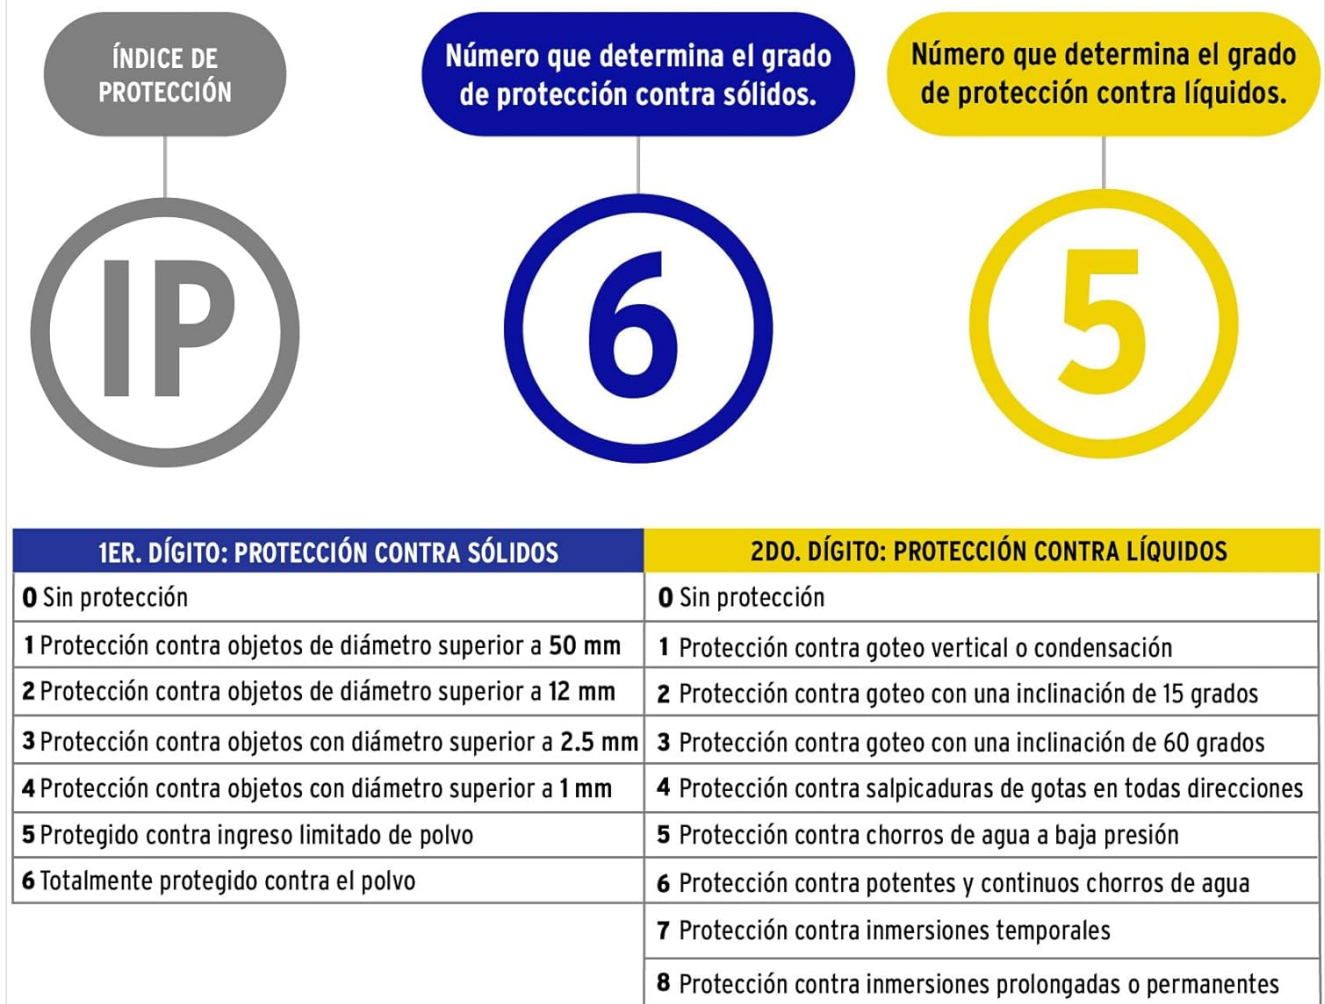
ÍNDICE DE PROTECCIÓN

Número que determina el grado de protección contra sólidos.

Número que determina el grado de protección contra líquidos.

IP

6

5

| 1ER. DÍGITO: PROTECCIÓN CONTRA SÓLIDOS | 2DO. DÍGITO: PROTECCIÓN CONTRA LÍQUIDOS |
|---|---|
| **0** Sin protección | **0** Sin protección |
| **1** Protección contra objetos de diámetro superior a **50 mm** | **1** Protección contra goteo vertical o condensación |
| **2** Protección contra objetos de diámetro superior a **12 mm** | **2** Protección contra goteo con una inclinación de 15 grados |
| **3** Protección contra objetos con diámetro superior a **2.5 mm** | **3** Protección contra goteo con una inclinación de 60 grados |
| **4** Protección contra objetos con diámetro superior a **1 mm** | **4** Protección contra salpicaduras de gotas en todas direcciones |
| **5** Protegido contra ingreso limitado de polvo | **5** Protección contra chorros de agua a baja presión |
| **6** Totalmente protegido contra el polvo | **6** Protección contra potentes y continuos chorros de agua |
| | **7** Protección contra inmersiones temporales |
| | **8** Protección contra inmersiones prolongadas o permanentes |